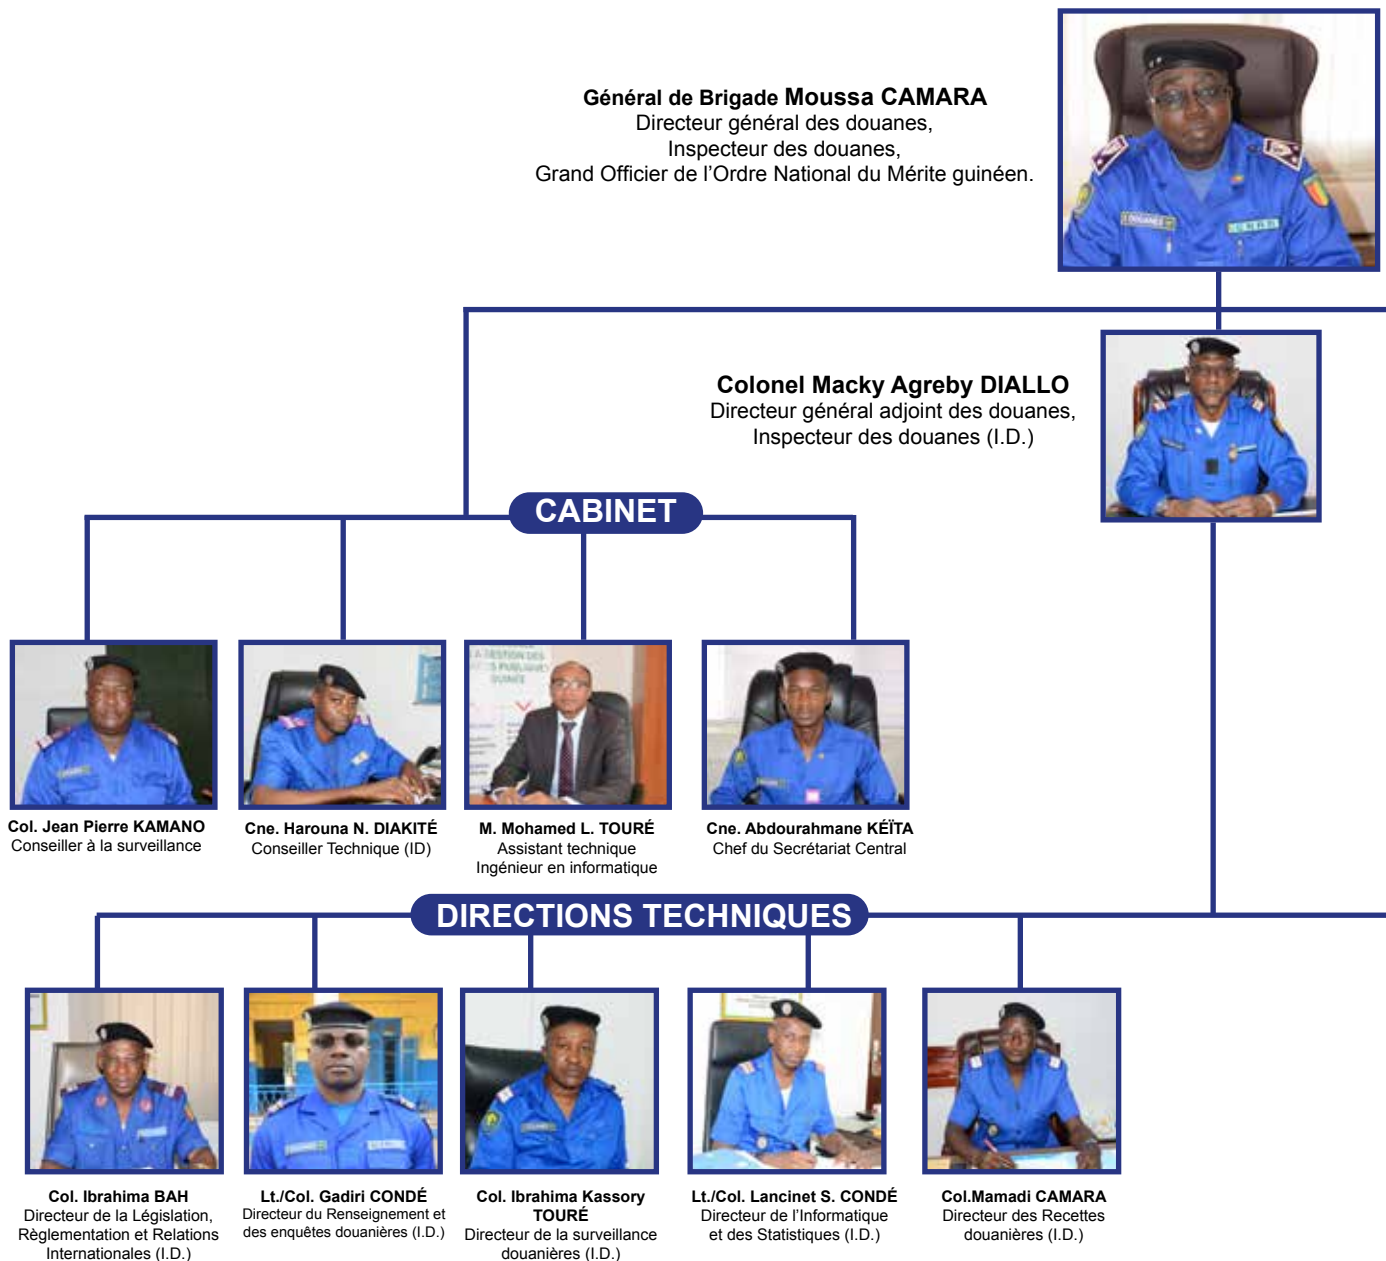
Général de Brigade Moussa CAMARA
Directeur général des douanes,
Inspecteur des douanes,
Grand Officier de l'Ordre National du Mérite guinéen.

Colonel Macky Agreby DIALLO
Directeur général adjoint des douanes,
Inspecteur des douanes (I.D.)

CABINET

Col. Jean Pierre KAMANO
Conseiller à la surveillance

Cne. Harouna N. DIAKITÉ
Conseiller Technique (ID)

M. Mohamed L. TOURÉ
Assistant technique
Ingénieur en informatique

Cne. Abdourahmane KËÏTA
Chef du Secrétariat Central

DIRECTIONS TECHNIQUES

Col. Ibrahima BAH
Directeur de la Législation, Règlementation et Relations Internationales (I.D.)

Lt./Col. Gadiri CONDÉ
Directeur du Renseignement et des enquêtes douanières (I.D.)

Col. Ibrahima Kassory TOURÉ
Directeur de la surveillance douanières (I.D.)

Lt./Col. Lancinet S. CONDÉ
Directeur de l'Informatique et des Statistiques (I.D.)

Col.Mamadi CAMARA
Directeur des Recettes douanières (I.D.)